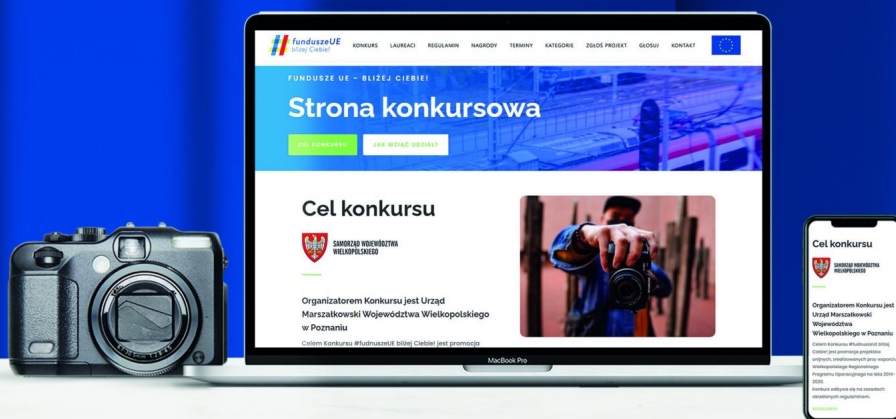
#funduszeUE bliżej Ciebie!

KONKURS LAUREACI REGULAMIN NAGRODY TERMINY KATEGORIE ZGŁOŚ PROJEKT GŁOSUJ KONTAKT

FUNDUSZE UE – BLIŻEJ CIEBIE!

Strona konkursowa

CEL KONKURSU JAK WZIĄĆ UDZIAŁ?

Cel konkursu

SAMORZĄD WOJEWÓDZTWA WIELKOPOLSKIEGO

Organizatorem Konkursu jest Urząd Marszałkowski Województwa Wielkopolskiego w Poznaniu

Celem Konkursu #funduszeUE bliżej Ciebie! jest promocja

MacBook Pro

Cel konkursu

SAMORZĄD WOJEWÓDZTWA WIELKOPOLSKIEGO

Organizatorem Konkursu jest Urząd Marszałkowski Województwa Wielkopolskiego w Poznaniu

Celem Konkursu #funduszeUE bliżej Ciebie! jest promocja projektów unijnych, zrealizowanych przy wsparciu Wielkopolskiego Regionalnego Programu Operacyjnego na lata 2014-2020.

Konkurs odbywa się na zasadach określonych regulaminem.

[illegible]